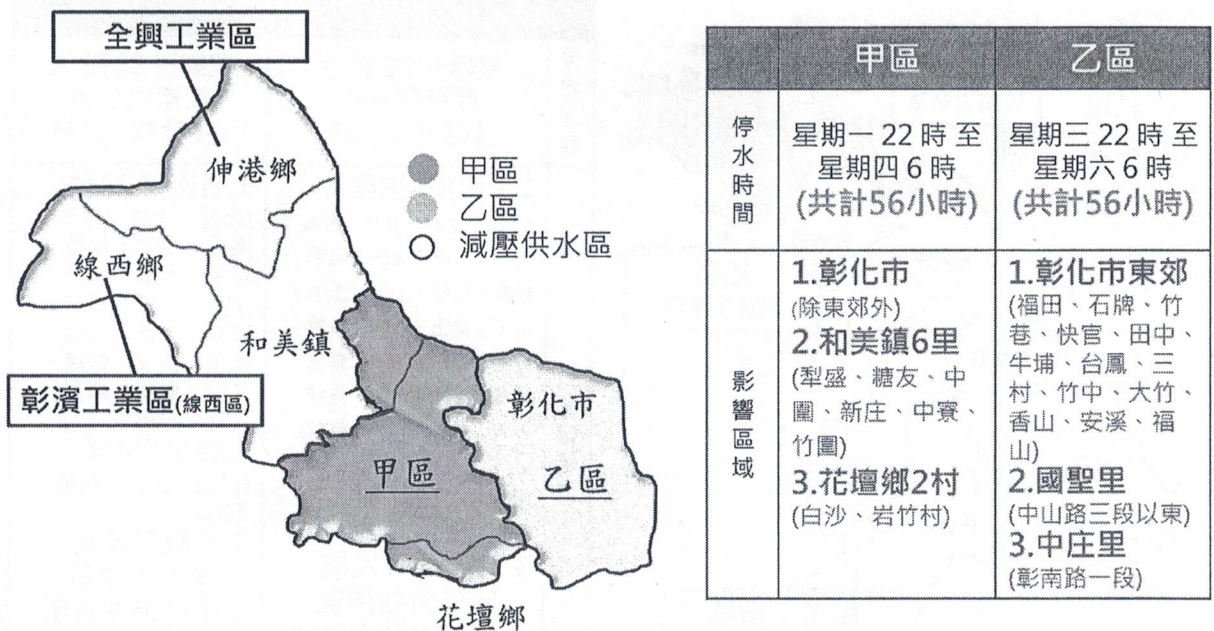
全興工業區

伸港鄉

線西鄉

和美鎮

彰濱工業區(線西區)

彰化市

甲區

乙區

花壇鄉

甲區
乙區
減壓供水區

| | 甲區 | 乙區 |
|---|---|---|
| 停水時間 | 星期一 22 時 至 星期四 6 時 (共計56小時) | 星期三 22 時 至 星期六 6 時 (共計56小時) |
| 影響區域 | 1.彰化市 (除東郊外) 2.和美鎮6里 (犁盛、糖友、中圍、新庄、中寮、竹圍) 3.花壇鄉2村 (白沙、岩竹村) | 1.彰化市東郊 (福田、石牌、竹巷、快官、田中、牛埔、台鳳、三村、竹中、大竹、香山、安溪、福山) 2.國聖里 (中山路三段以東) 3.中庄里 (彰南路一段) |